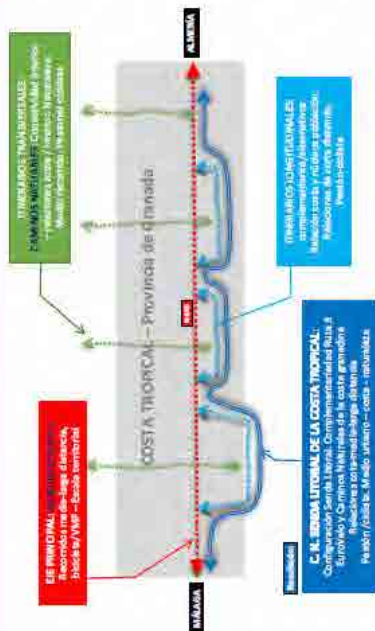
ALMERÍA

ITINERARIOS TRANSVERSALES CAMINOS NATURALES Costa/Medio Interior - Relaciones costa / interior. Naturaleza. Medio rural / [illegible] ciclistas

COSTA TROPICAL – Provincia de Granada

ITINERARIOS LONGITUDINALES complementarios/alternativos. Relación costa y núcleos población. Relaciones de corta distancia. Peatón-ciclista

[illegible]

EJE PRINCIPAL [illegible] Recorridos medio-larga distancia. Bicicleta/VMP – Escala territorial

C. N. SENDA LITORAL DE LA COSTA TROPICAL: Configuración Senda Litoral. Complementariedad Ruta 8 EuroVelo y Caminos Naturales de la costa granadina. Relaciones corta-media-larga distancia. Peatón/ciclista. Medio urbano – costa – naturaleza

Resultado

MÁLAGA